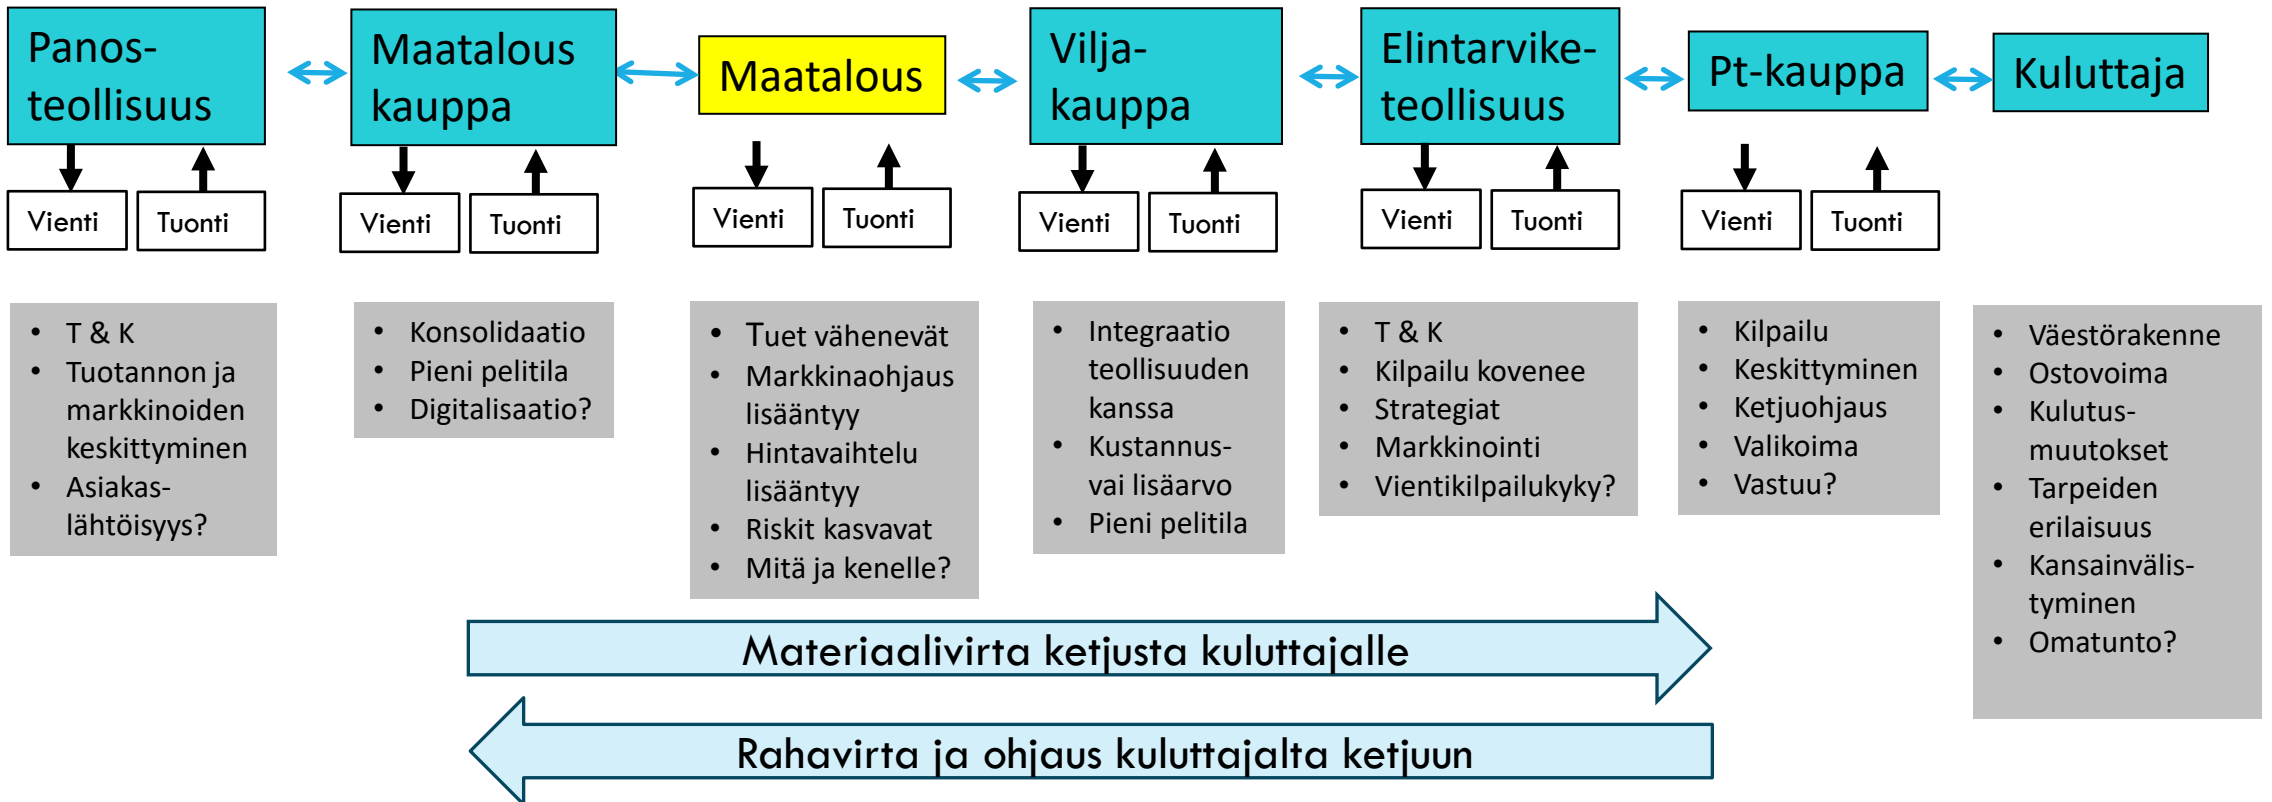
Panos-teollisuus

Maatalous kauppa

Maatalous

Vilja-kauppa

Elintarvike-teollisuus

Pt-kauppa

Kuluttaja

Vienti
Tuonti

Vienti
Tuonti

Vienti
Tuonti

Vienti
Tuonti

Vienti
Tuonti

Vienti
Tuonti

- T & K
- Tuotannon ja markkinoiden keskittyminen
- Asiakas-lähtöisyys?

- Konsolidaatio
- Pieni pelitila
- Digitalisaatio?

- Tuet vähenevät
- Markkinaohjaus lisääntyy
- Hintavaihtelu lisääntyy
- Riskit kasvavat
- Mitä ja kenelle?

- Integraatio teollisuuden kanssa
- Kustannus- vai lisäarvo
- Pieni pelitila

- T & K
- Kilpailu kovenee
- Strategiat
- Markkinointi
- Vientikilpailukyky?

- Kilpailu
- Keskittyminen
- Ketjuohjaus
- Valikoima
- Vastuu?

- Väestörakenne
- Ostovoima
- Kulutus-muutokset
- Tarpeiden erilaisuus
- Kansainvälis-tyminen
- Omatunto?

Materiaalivirta ketjusta kuluttajalle

Rahavirta ja ohjaus kuluttajalta ketjuun